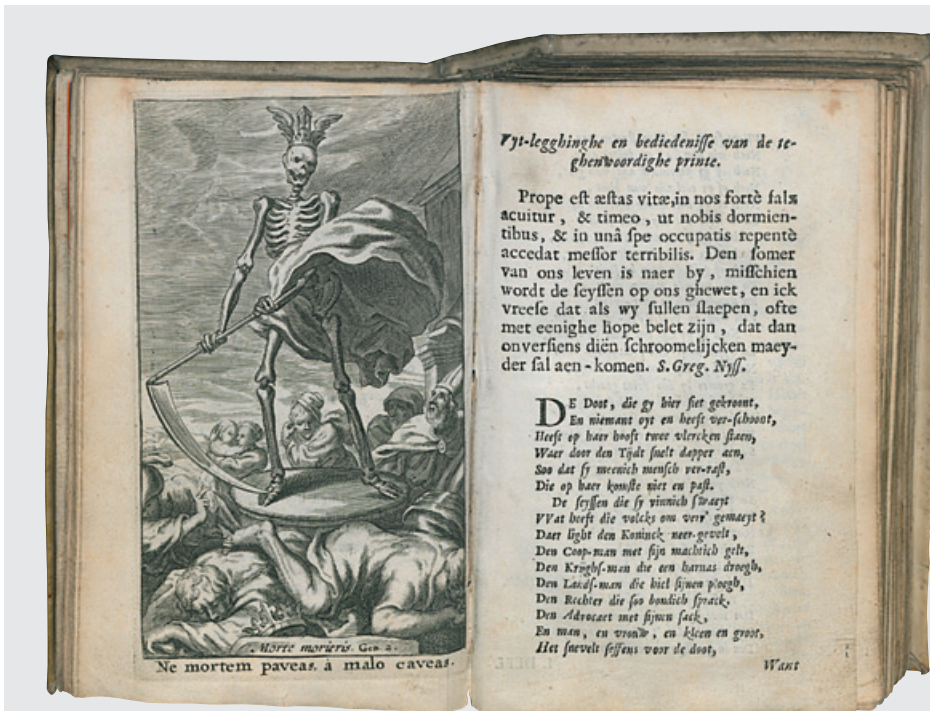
Morte morieris. Gen. 2.
Ne mortem paveas, à malo caveas.

Vyt-legghinghe en bediedenisse van de teghenwoordighe printe.

Prope est æstas vitæ, in nos fortè falx acuitur, & timeo, ut nobis dormientibus, & in unâ spe occupatis repentè accedat messor terribilis. Den somer van ons leven is naer by, misschien wordt de seyssen op ons ghewet, en ick vreese dat als wy sullen slaepen, ofte met eenighe hope belet zijn, dat dan onversiens diën schroomelijcken maeyder sal aen-komen. S. Greg. Nyss.

De Doot, die gy hier siet gekroont,
En niemant oyt en heeft ver-schoont,
Heeft op haer hooft twee vlercken staen,
Waer door den Tydt snelt dapper aen,
Soo dat sy meenich mensch ver-rast,
Die op haer komste niet en past.
De seyssen die sy vinnich swaeyt
VVat heeft die volcks om verr' gemaeyt?
Daer light den Koninck neer-gevelt,
Den Coop-man met sijn machtich gelt,
Den Kryghs-man die een harnas droegh,
Den Lands-man die hiel sijnen ploegh,
Den Rechter die soo boudich sprack,
Den Advocaet met sijnen sack,
En man, en vrouw, en kleen en groot,
Het snevelt seffens voor de doot,
Want